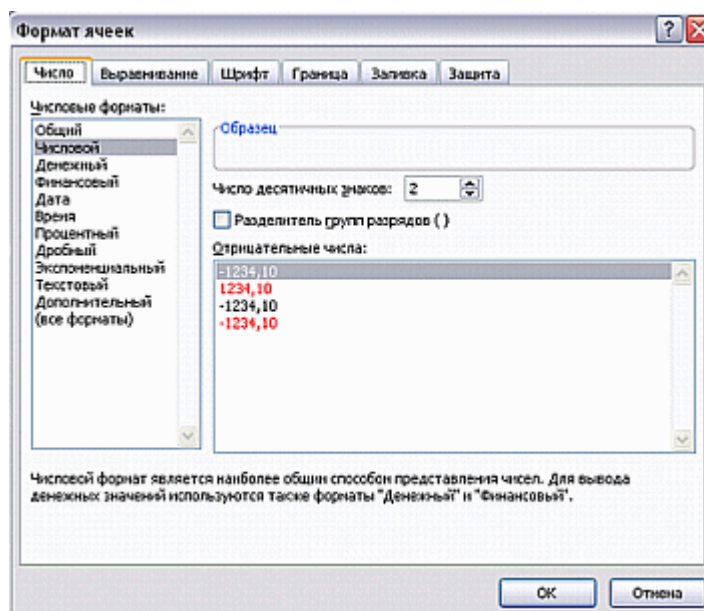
Формат ячеек

Число | Выравнивание | Шрифт | Граница | Заливка | Защита

Числовые форматы:

Общий
Числовой
Денежный
Финансовый
Дата
Время
Процентный
Дробный
Экспоненциальный
Текстовый
Дополнительный
(все форматы)

Образец

Число десятичных знаков: 2

Разделитель групп разрядов ( )

Отрицательные числа:

-1234,10
1234,10
-1234,10
-1234,10

Числовой формат является наиболее общим способом представления чисел. Для вывода денежных значений используются также форматы "Денежный" и "Финансовый".

ОК | Отмена